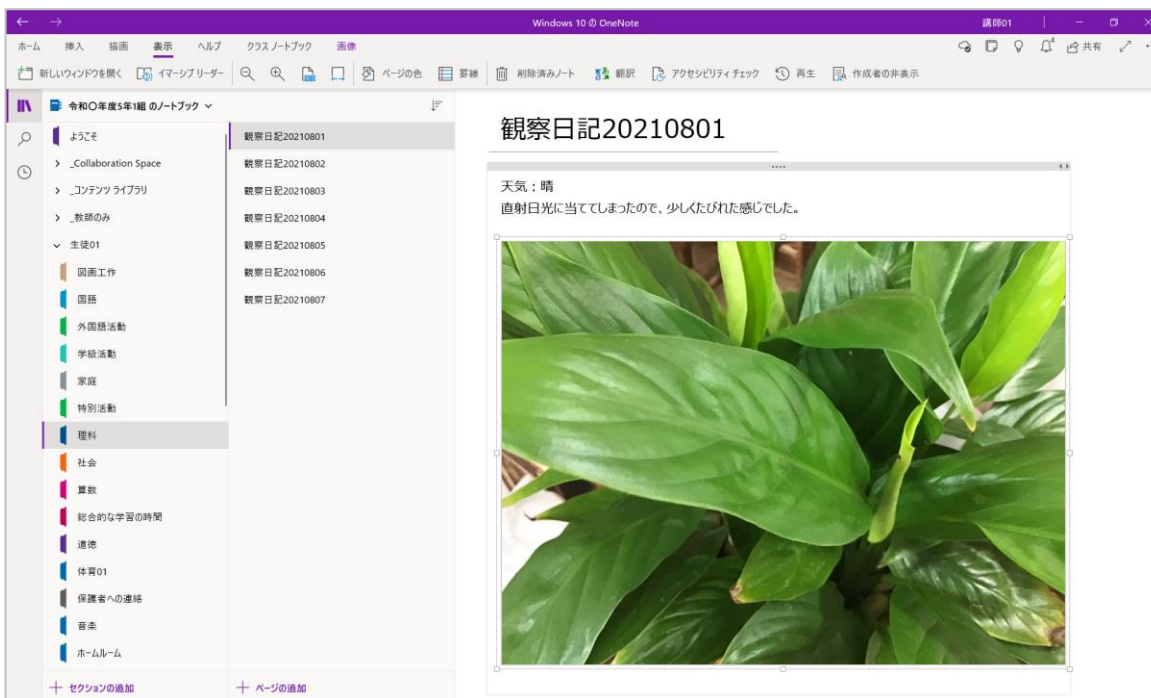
Windows 10 の OneNote
講師01

ホーム 挿入 描画 表示 ヘルプ クラスノートブック 画像

新しいウィンドウを開く イマーシブリーダー ページの色 罫線 削除済みノート 翻訳 アクセシビリティチェック 再生 作成者の非表示

共有

令和〇年度5年1組 のノートブック

ようこそ
_Collaboration Space
_コンテンツ ライブラリ
_教師のみ
生徒01
図画工作
国語
外国語活動
学級活動
家庭
特別活動
理科
社会
算数
総合的な学習の時間
道徳
体育01
保護者への連絡
音楽
ホームルーム

+ セクションの追加

観察日記20210801
観察日記20210802
観察日記20210803
観察日記20210804
観察日記20210805
観察日記20210806
観察日記20210807

+ ページの追加

観察日記20210801

天気：晴
直射日光に当ててしまったので、少しくたびれた感じでした。